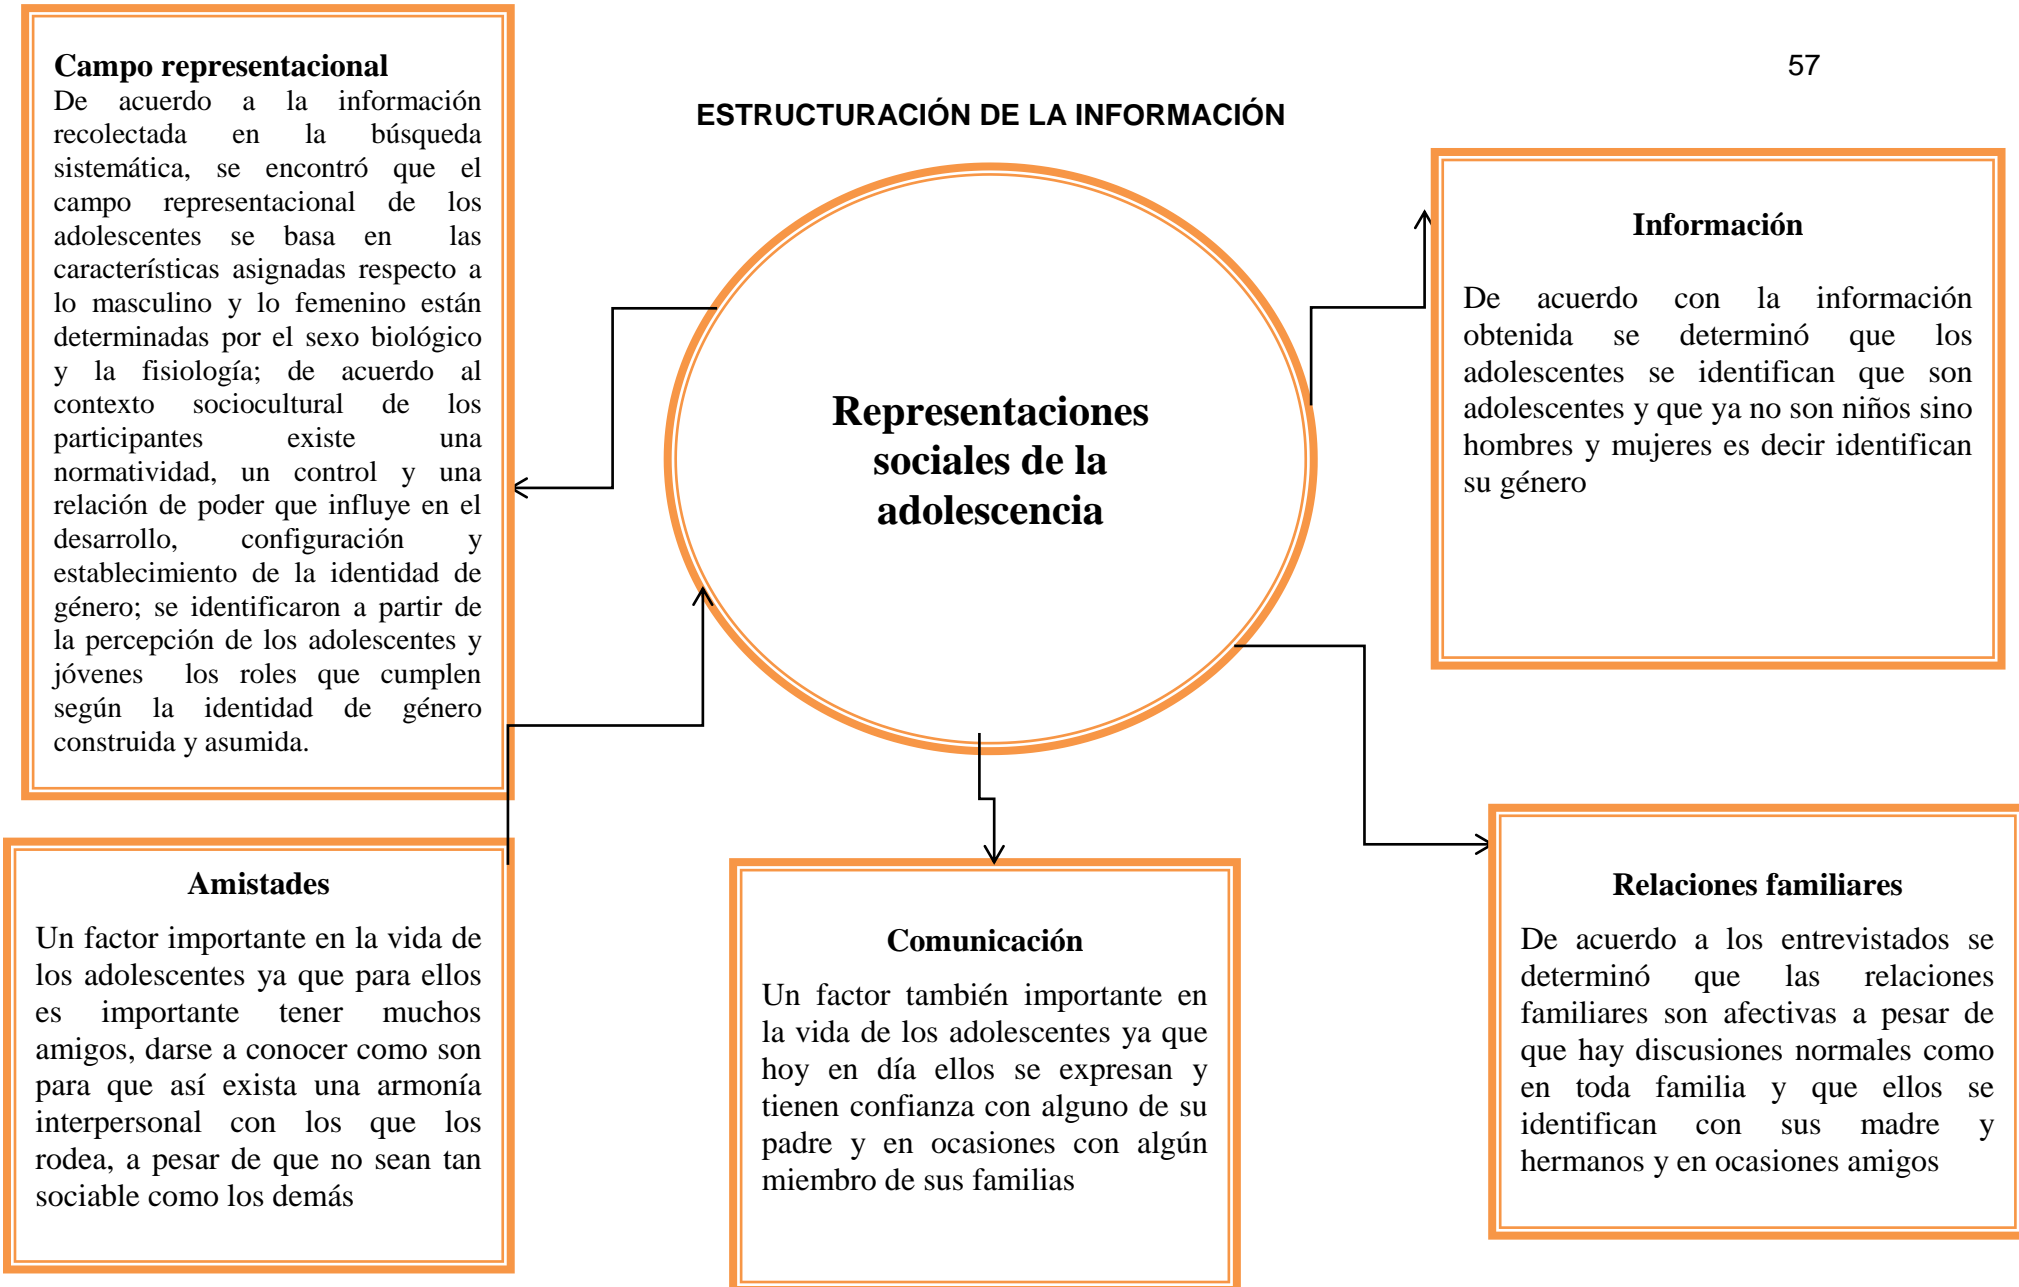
57

ESTRUCTURACIÓN DE LA INFORMACIÓN

Campo representacional
De acuerdo a la información recolectada en la búsqueda sistemática, se encontró que el campo representacional de los adolescentes se basa en las características asignadas respecto a lo masculino y lo femenino están determinadas por el sexo biológico y la fisiología; de acuerdo al contexto sociocultural de los participantes existe una normatividad, un control y una relación de poder que influye en el desarrollo, configuración y establecimiento de la identidad de género; se identificaron a partir de la percepción de los adolescentes y jóvenes los roles que cumplen según la identidad de género construida y asumida.

Representaciones sociales de la adolescencia

Información

De acuerdo con la información obtenida se determinó que los adolescentes se identifican que son adolescentes y que ya no son niños sino hombres y mujeres es decir identifican su género

Amistades

Un factor importante en la vida de los adolescentes ya que para ellos es importante tener muchos amigos, darse a conocer como son para que así exista una armonía interpersonal con los que los rodea, a pesar de que no sean tan sociable como los demás

Comunicación

Un factor también importante en la vida de los adolescentes ya que hoy en día ellos se expresan y tienen confianza con alguno de su padre y en ocasiones con algún miembro de sus familias

Relaciones familiares

De acuerdo a los entrevistados se determinó que las relaciones familiares son afectivas a pesar de que hay discusiones normales como en toda familia y que ellos se identifican con sus madre y hermanos y en ocasiones amigos